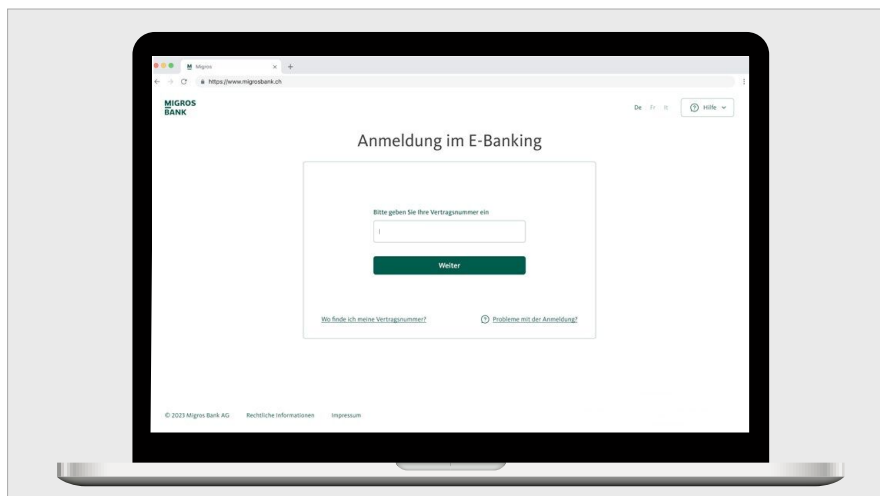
M Migros

https://www.migrosbank.ch

MIGROS BANK

De Fr It

Hilfe

Anmeldung im E-Banking

Bitte geben Sie Ihre Vertragsnummer ein

Weiter

Wo finde ich meine Vertragsnummer?

Probleme mit der Anmeldung?

© 2023 Migros Bank AG Rechtliche Informationen Impressum